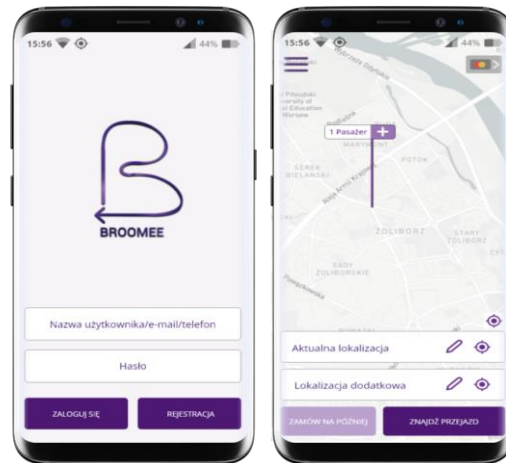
15:56 44%

BROOMEE

Nazwa użytkownika/e-mail/telefon

Hasło

ZALOGUJ SIĘ

REJESTRACJA

15:56 44%

1 Pasażer +

MARYMONT

POTOK

BIELANSKI

ŻOLIBORZ

STARY ŻOLIBORZ

OGRODY ŻOLIBORSKIE

Aktualna lokalizacja

Lokalizacja dodatkowa

ZAMÓW NA PÓŹNIEJ

ZNAJDŹ PRZEJAZD